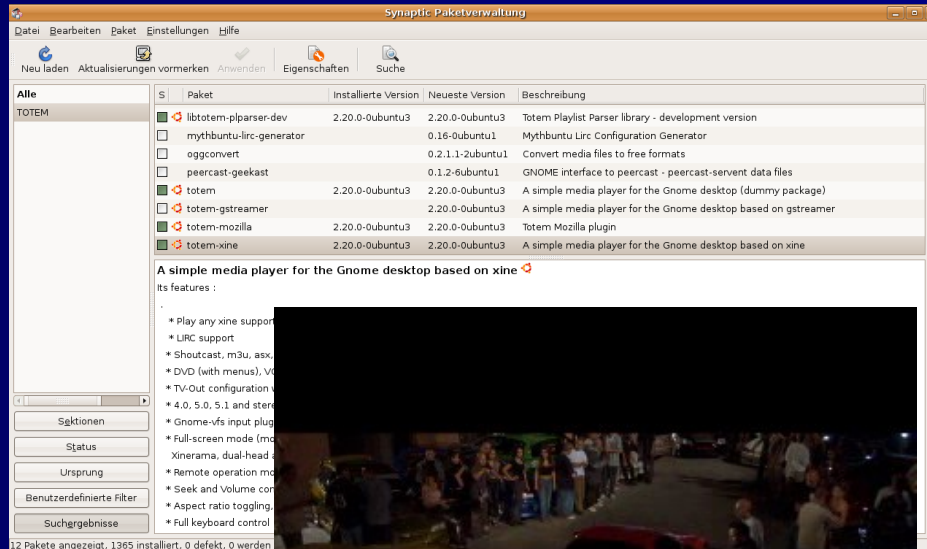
Synaptic Paketverwaltung

Datei Bearbeiten Paket Einstellungen Hilfe

Neu laden Aktualisierungen vormerken Anwenden Eigenschaften Suche

Alle
TOTEM

| S | Paket | Installierte Version | Neueste Version | Beschreibung |
|---|---|---|---|---|
| | libtotem-plparser-dev | 2.20.0-0ubuntu3 | 2.20.0-0ubuntu3 | Totem Playlist Parser library - development version |
| | mythbuntu-lirc-generator | | 0.16-0ubuntu1 | Mythbuntu Lirc Configuration Generator |
| | oggconvert | | 0.2.1.1-2ubuntu1 | Convert media files to free formats |
| | peercast-geekast | | 0.1.2-6ubuntu1 | GNOME interface to peercast - peercast-servent data files |
| | totem | 2.20.0-0ubuntu3 | 2.20.0-0ubuntu3 | A simple media player for the Gnome desktop (dummy package) |
| | totem-gstreamer | | 2.20.0-0ubuntu3 | A simple media player for the Gnome desktop based on gstreamer |
| | totem-mozilla | 2.20.0-0ubuntu3 | 2.20.0-0ubuntu3 | Totem Mozilla plugin |
| | totem-xine | 2.20.0-0ubuntu3 | 2.20.0-0ubuntu3 | A simple media player for the Gnome desktop based on xine |

A simple media player for the Gnome desktop based on xine
Its features :
.
* Play any xine support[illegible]
* LIRC support
* Shoutcast, m3u, asx,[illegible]
* DVD (with menus), VC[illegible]
* TV-Out configuration v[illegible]
* 4.0, 5.0, 5.1 and stere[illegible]
* Gnome-vfs input plug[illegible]
* Full-screen mode (mo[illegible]
Xinerama, dual-head a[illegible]
* Remote operation mo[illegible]
* Seek and Volume con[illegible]
* Aspect ratio toggling,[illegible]
* Full keyboard control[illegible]

Sektionen
Status
Ursprung
Benutzerdefinierte Filter
Suchergebnisse

12 Pakete angezeigt, 1365 installiert, 0 defekt, 0 werden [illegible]